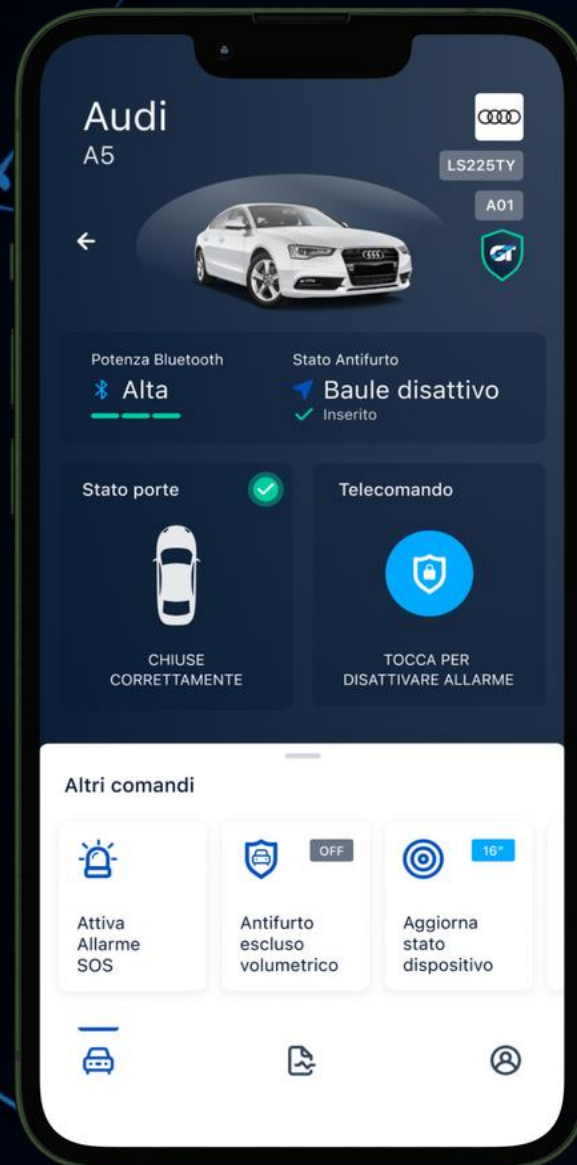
Audi
A5

LS225TY

A01

Potenza Bluetooth
Alta

Stato Antifurto
Baule disattivo
Inserito

Stato porte

CHIUSE CORRETTAMENTE

Telecomando

TOCCA PER DISATTIVARE ALLARME

Altri comandi

Attiva Allarme SOS

OFF
Antifurto escluso volumetrico

16"
Aggiorna stato dispositivo